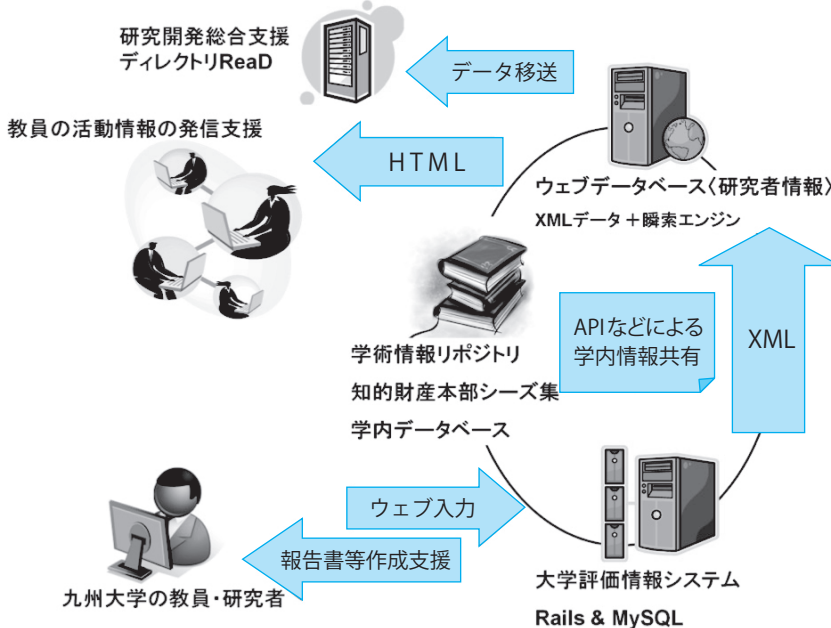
研究開発総合支援
ディレクトリReaD

データ移送

教員の活動情報の発信支援

HTML

ウェブデータベース〈研究者情報〉
XMLデータ＋瞬索エンジン

APIなどによる
学内情報共有

XML

学術情報リポジトリ
知的財産本部シーズ集
学内データベース

ウェブ入力

報告書等作成支援

九州大学の教員・研究者

大学評価情報システム
Rails & MySQL